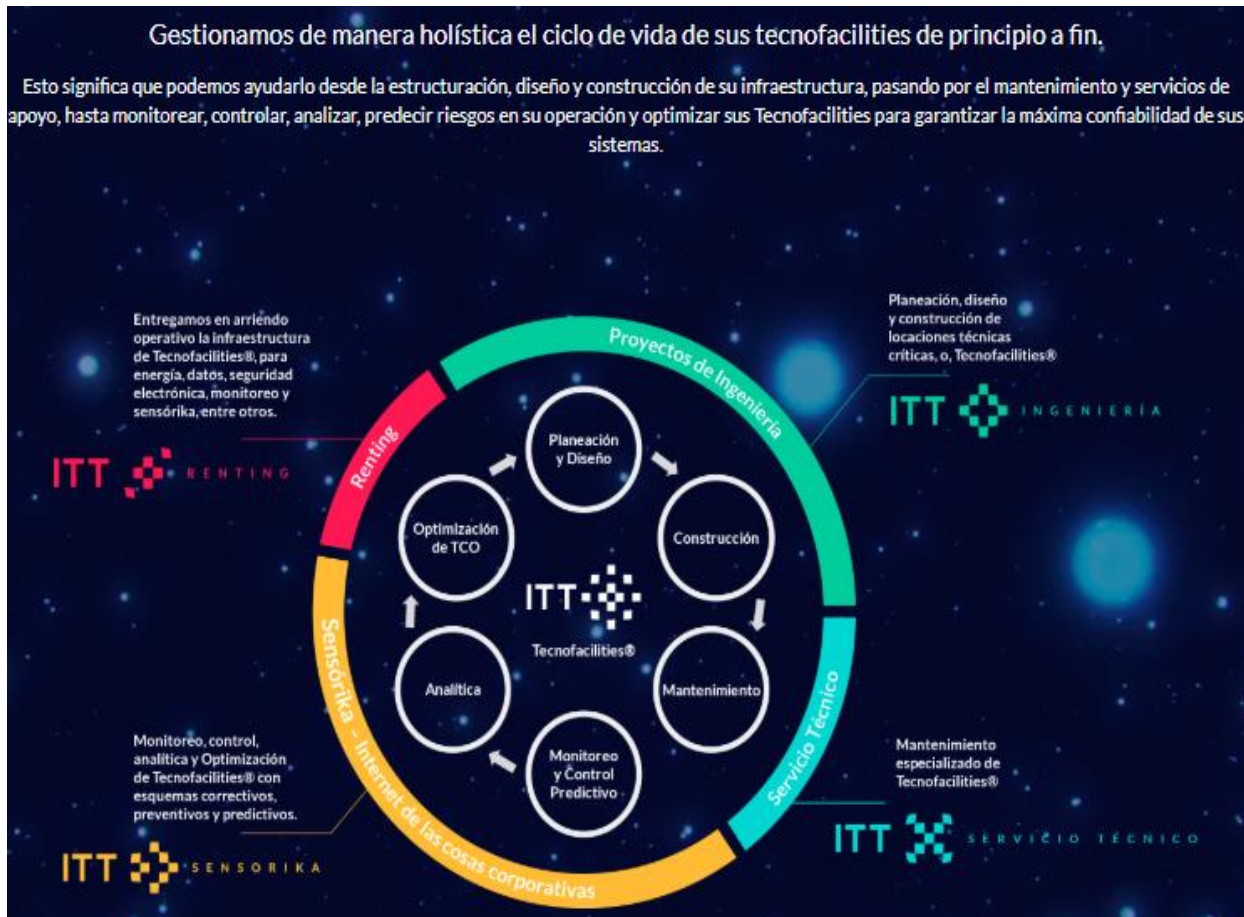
Gestionamos de manera holística el ciclo de vida de sus tecnofacilities de principio a fin.

Esto significa que podemos ayudarlo desde la estructuración, diseño y construcción de su infraestructura, pasando por el mantenimiento y servicios de apoyo, hasta monitorear, controlar, analizar, predecir riesgos en su operación y optimizar sus Tecnofacilities para garantizar la máxima confiabilidad de sus sistemas.

Entregamos en arriendo operativo la infraestructura de Tecnofacilities®, para energía, datos, seguridad electrónica, monitoreo y sensórika, entre otros.

ITT RENTING

Planeación, diseño y construcción de locaciones técnicas criticas, o, Tecnofacilities®

ITT INGENIERÍA

Proyectos de Ingeniería

Renting

Planeación y Diseño

Construcción

Mantenimiento

Monitoreo y Control Predictivo

Analítica

Optimización de TCO

ITT

Tecnofacilities®

Servicio Técnico

Sensórika - Internet de las cosas corporativas

Monitoreo, control, analítica y Optimización de Tecnofacilities® con esquemas correctivos, preventivos y predictivos.

ITT SENSORIKA

Mantenimiento especializado de Tecnofacilities®

ITT SERVICIO TÉCNICO